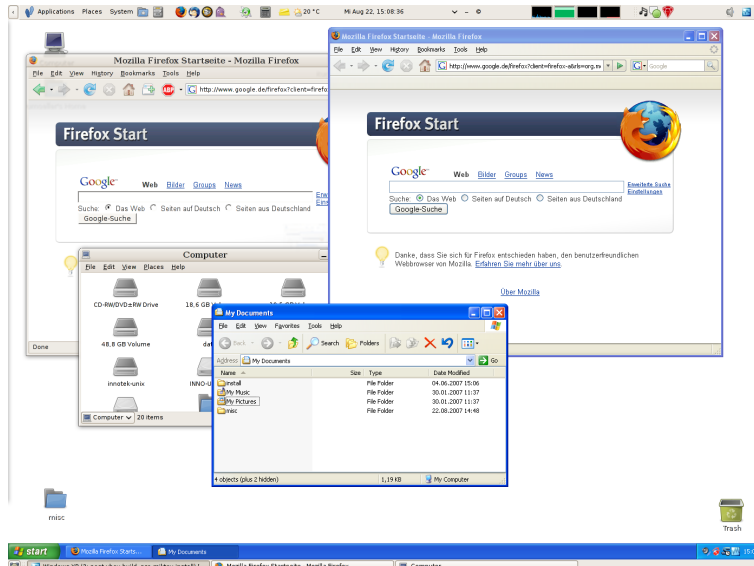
Applications Places System 20 °C Mi Aug 22, 15:08:36

Mozilla Firefox Startseite - Mozilla Firefox
File Edit View History Bookmarks Tools Help
http://www.google.de/firefox?client=firefo

Firefox Start
Google Web Bilder Groups News
Suche: Das Web Seiten auf Deutsch Seiten aus Deutschland
Google-Suche
Done

Computer
File Edit View Places Help
CD-RW/DVD±RW Drive
18,6 GB
48.8 GB Volume
dat
innotek-unix
INNO-U
Computer 20 items

Mozilla Firefox Startseite - Mozilla Firefox
File Edit View History Bookmarks Tools Help
http://www.google.de/firefox?client=firefox-a&rls=org.m
Google

Firefox Start
Google Web Bilder Groups News
Erweiterte Suche
Einstellungen
Suche: Das Web Seiten auf Deutsch Seiten aus Deutschland
Google-Suche

Danke, dass Sie sich für Firefox entschieden haben, den benutzerfreundlichen Webbrowser von Mozilla. Erfahren Sie mehr über uns.

Über Mozilla

My Documents
File Edit View Favorites Tools Help
Back Search Folders
Address My Documents Go

| Name | Size | Type | Date Modified |
|---|---|---|---|
| install | | File Folder | 04.06.2007 15:06 |
| My Music | | File Folder | 30.01.2007 11:37 |
| My Pictures | | File Folder | 30.01.2007 11:37 |
| misc | | File Folder | 22.08.2007 14:48 |

4 objects (plus 2 hidden) 1,19 KB My Computer

misc
Trash

start Mozilla Firefox Starts... My Documents 15:0
Windows XP (0-root.ubuntu-build-server) - innotek VirtualBox Mozilla Firefox Startseite - Mozilla Firefox Computer